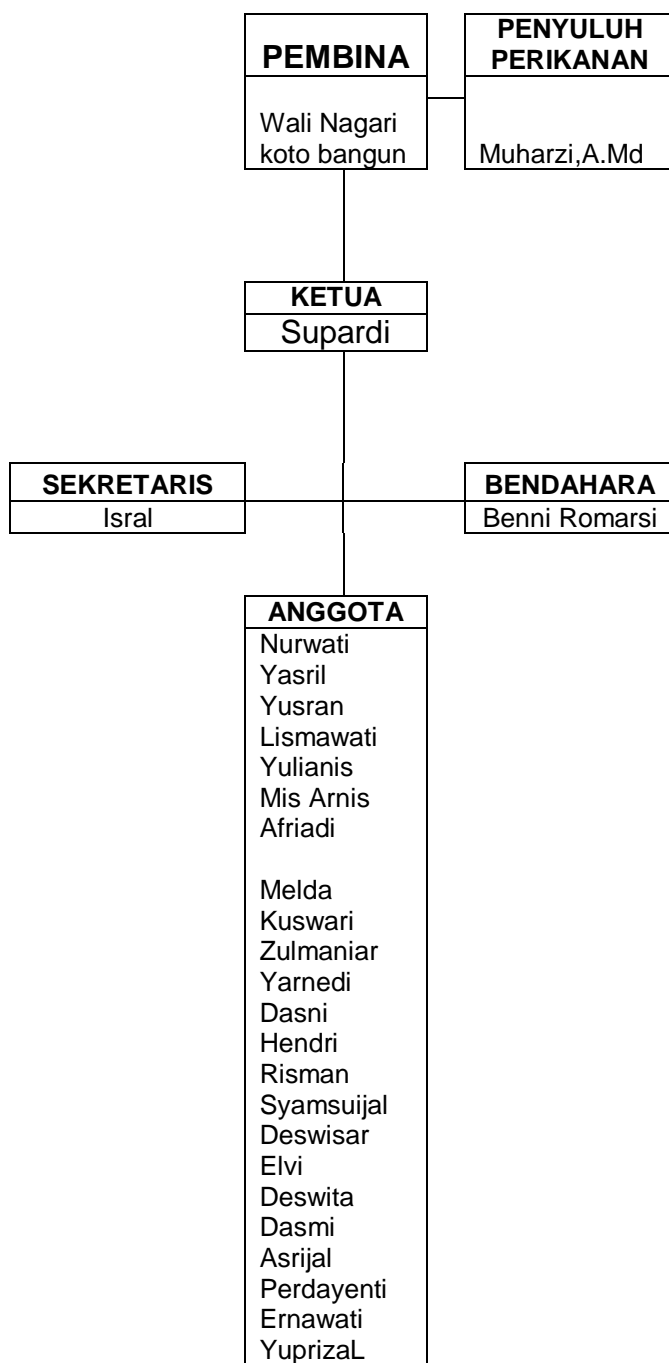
PEMBINA

Wali Nagari koto bangun

PENYULUH PERIKANAN

Muharzi,A.Md

KETUA
Supardi

SEKRETARIS
Isral

BENDAHARA
Benni Romarsi

ANGGOTA
Nurwati
Yasril
Yusran
Lismawati
Yulianis
Mis Arnis
Afriadi

Melda
Kuswari
Zulmaniar
Yarnedi
Dasni
Hendri
Risman
Syamsuijal
Deswisar
Elvi
Deswita
Dasmi
Asrijal
Perdayenti
Ernawati
YuprizaL